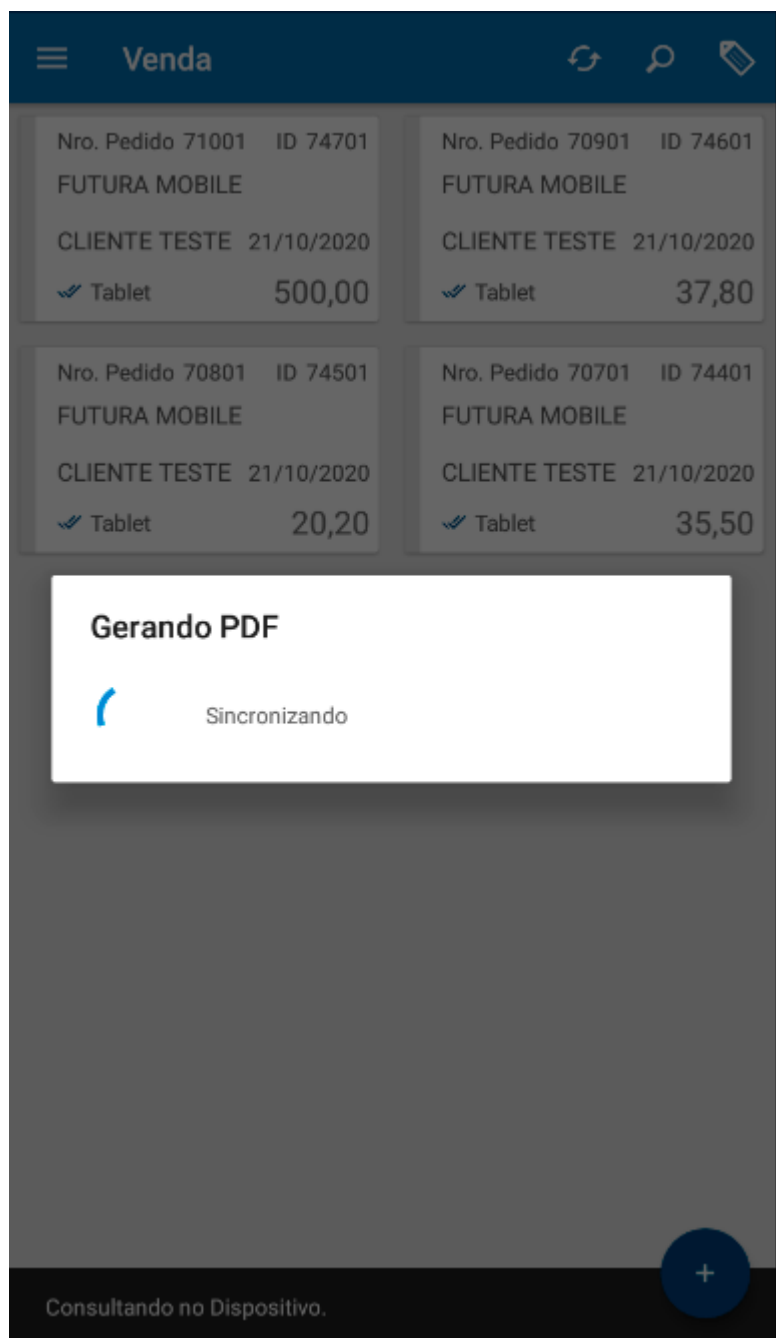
Venda

Nro. Pedido 71001 ID 74701
FUTURA MOBILE
CLIENTE TESTE 21/10/2020
Tablet 500,00

Nro. Pedido 70901 ID 74601
FUTURA MOBILE
CLIENTE TESTE 21/10/2020
Tablet 37,80

Nro. Pedido 70801 ID 74501
FUTURA MOBILE
CLIENTE TESTE 21/10/2020
Tablet 20,20

Nro. Pedido 70701 ID 74401
FUTURA MOBILE
CLIENTE TESTE 21/10/2020
Tablet 35,50

Gerando PDF

Sincronizando

+

Consultando no Dispositivo.